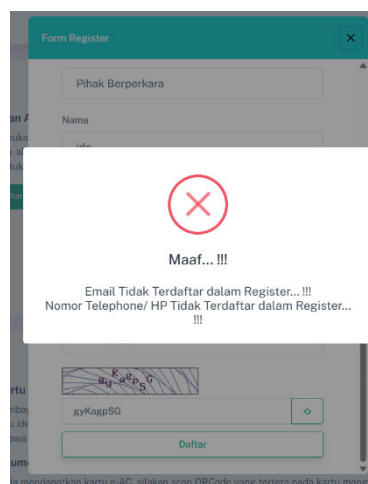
Form Register

Pihak Berperkara

Nama

ide

Maaf... !!!

Email Tidak Terdaftar dalam Register... !!!
Nomor Telephone/ HP Tidak Terdaftar dalam Register... !!!

gyKagpSG

gyKagpSG

Daftar

an A
uka
ukt
rtu
mba
ide
wa
um
a mendapatkan kartu e-AC, silakan scan QRCode yang tertera pada kartu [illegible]